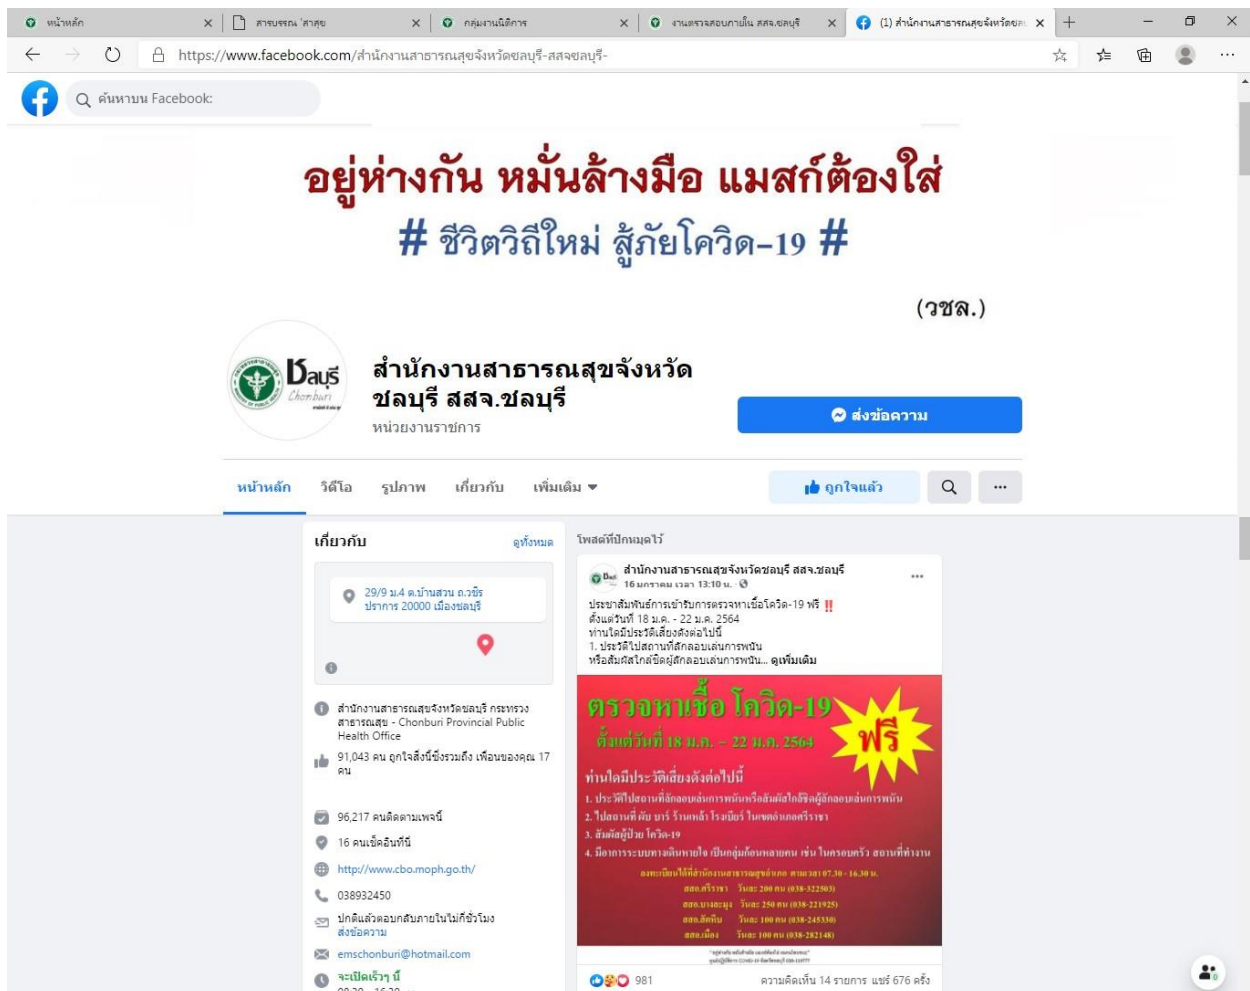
หน้าหลัก | สารบรรณ สาสุข | กลุ่มงานนิติการ | งานตรวจสอบภายใน สสจ.ชลบุรี | (1) สำนักงานสาธารณสุขจังหวัดชลบุรี

https://www.facebook.com/สำนักงานสาธารณสุขจังหวัดชลบุรี-สสจชลบุรี-

ค้นหาบน Facebook

อยู่ห่างกัน หมั่นล้างมือ แมสก์ต้องใส่
# ชีวิตวิถีใหม่ สู้ภัยโควิด-19 #

(วชล.)

ชลบุรี Chonburi

สำนักงานสาธารณสุขจังหวัดชลบุรี สสจ.ชลบุรี
หน่วยงานราชการ

ส่งข้อความ

หน้าหลัก วิดีโอ รูปภาพ เกี่ยวกับ เพิ่มเติม

ถูกใจแล้ว

เกี่ยวกับ ดูทั้งหมด

29/9 ม.4 ต.บ้านสวน ถ.วชิรปราการ 20000 เมืองชลบุรี

สำนักงานสาธารณสุขจังหวัดชลบุรี กระทรวงสาธารณสุข - Chonburi Provincial Public Health Office

91,043 คน ถูกใจสิ่งนี้ซึ่งรวมถึง เพื่อนของคุณ 17 คน

96,217 คนติดตามเพจนี้

16 คนเช็คอินที่นี่

http://www.cbo.moph.go.th/

038932450

ปกติแล้วตอบกลับภายในไม่กี่ชั่วโมง
ส่งข้อความ

emschonburi@hotmail.com

จะเปิดเร็วๆ นี้

โพสต์ที่ปักหมุดไว้

สำนักงานสาธารณสุขจังหวัดชลบุรี สสจ.ชลบุรี
16 มกราคม เวลา 13:10 น.

ประชาสัมพันธ์การเข้ารับการตรวจหาเชื้อโควิด-19 ฟรี ‼
ตั้งแต่วันที่ 18 ม.ค. - 22 ม.ค. 2564
ท่านใดมีประวัติเสี่ยงดังต่อไปนี้
1. ประวัติไปสถานที่ลักลอบเล่นการพนัน
หรือสัมผัสใกล้ชิดผู้ลักลอบเล่นการพนัน... ดูเพิ่มเติม

ตรวจหาเชื้อ โควิด-19 ฟรี
ตั้งแต่วันที่ 18 ม.ค. - 22 ม.ค. 2564
ท่านใดมีประวัติเสี่ยงดังต่อไปนี้
1. ประวัติไปสถานที่ลักลอบเล่นการพนันหรือสัมผัสใกล้ชิดผู้ลักลอบเล่นการพนัน
2. ไปสถานที่ ผับ บาร์ ร้านเหล้า โรงเบียร์ ในเขตอำเภอศรีราชา
3. สัมผัสผู้ป่วย โควิด-19
4. มีอาการระบบทางเดินหายใจ /เป็นกลุ่มก้อนหลายคน เช่น ในครอบครัว สถานที่ทำงาน
ลงทะเบียนได้ที่สำนักงานสาธารณสุขอำเภอ ตามเวลา 07.30 - 16.30 น.
สสอ.ศรีราชา วันละ 200 คน (038-322503)
สสอ.บางละมุง วันละ 250 คน (038-221925)
สสอ.สัตหีบ วันละ 100 คน (038-245330)
สสอ.เมือง วันละ 100 คน (038-282148)

981 ความคิดเห็น 14 รายการ แชร์ 676 ครั้ง